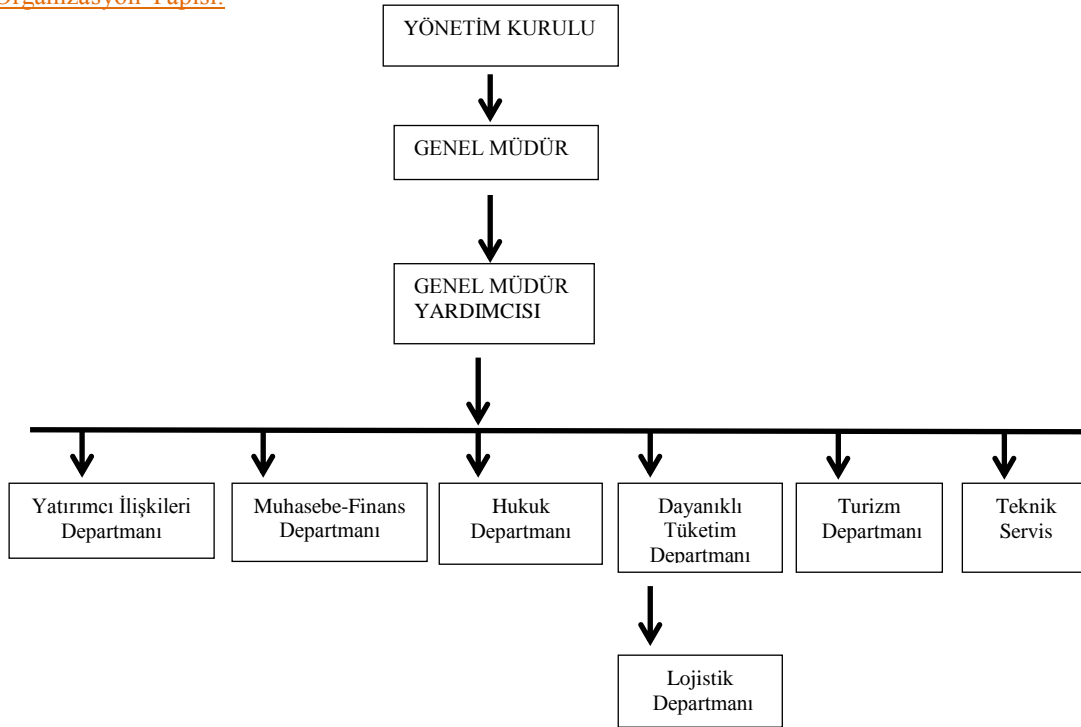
Organizasyon Yapısı:

YÖNETİM KURULU

GENEL MÜDÜR

GENEL MÜDÜR YARDIMCISI

Yatırımcı İlişkileri Departmanı

Muhasebe-Finans Departmanı

Hukuk Departmanı

Dayanıklı Tüketim Departmanı

Turizm Departmanı

Teknik Servis

Lojistik Departmanı